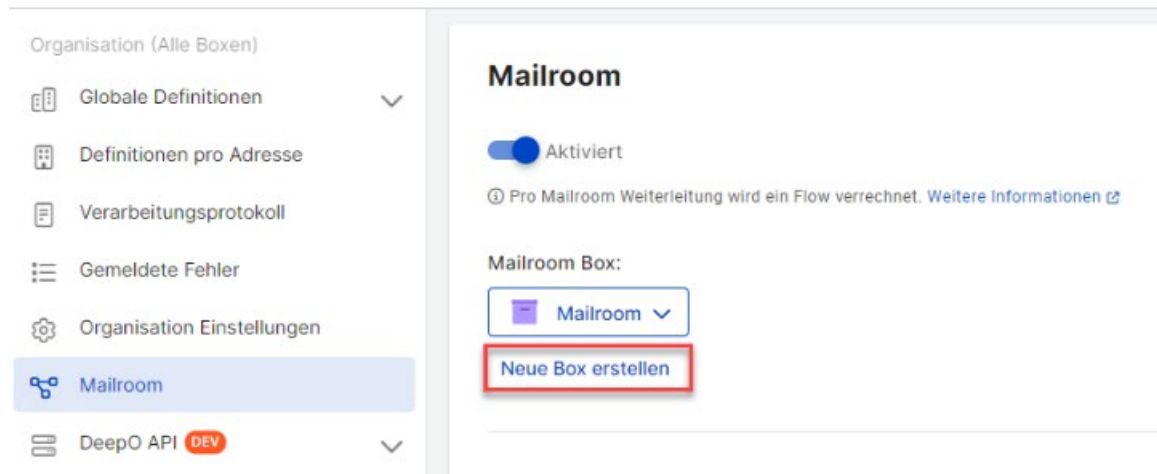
Organisation (Alle Boxen)

Globale Definitionen

Definitionen pro Adresse

Verarbeitungsprotokoll

Gemeldete Fehler

Organisation Einstellungen

Mailroom

DeepO API DEV

Mailroom

Aktiviert

ⓘ Pro Mailroom Weiterleitung wird ein Flow verrechnet. Weitere Informationen

Mailroom Box:

Mailroom

Neue Box erstellen